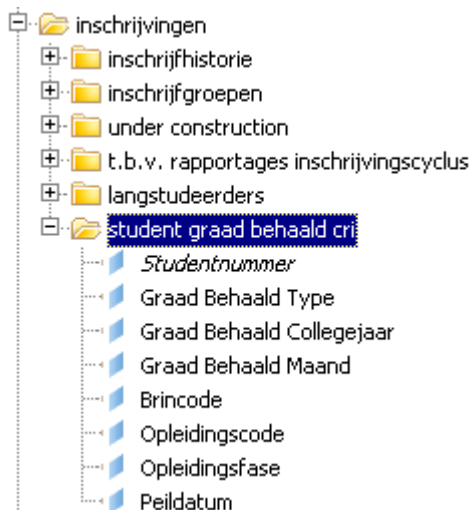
inschrijvingen
inschrijfhistorie
inschrijfgroepen
under construction
t.b.v. rapportages inschrijvingscyclus
langstudeerders
student graad behaald cri
Studentnummer
Graad Behaald Type
Graad Behaald Collegejaar
Graad Behaald Maand
Brincode
Opleidingscode
Opleidingsfase
Peildatum